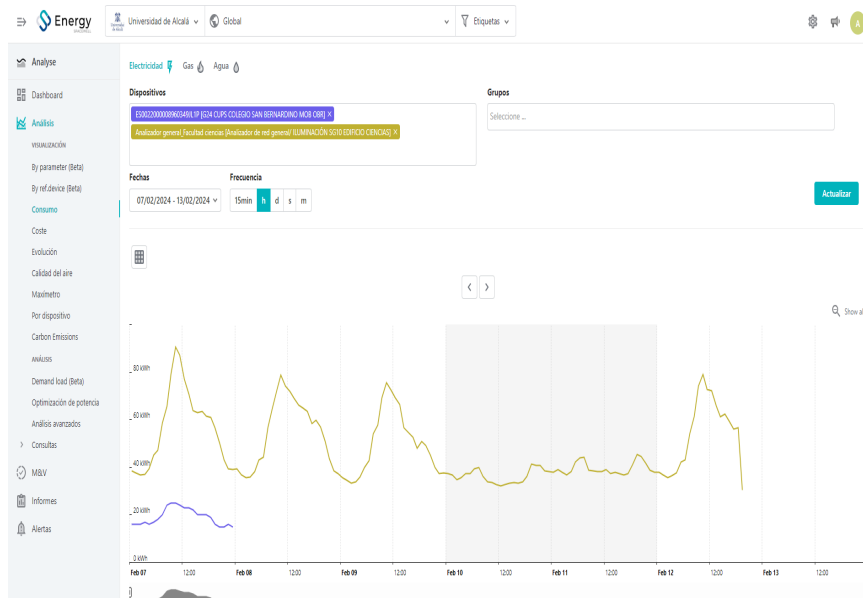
Energy

Universidad de Alcalá

Global

Etiquetas

A

Analyse

Dashboard

Análisis

VISUALIZACIÓN

By parameter (Beta)

By ref.device (Beta)

Consumo

Coste

Evolución

Calidad del aire

Maxímetro

Por dispositivo

Carbon Emissions

ANÁLISIS

Demand load (Beta)

Optimización de potencia

Análisis avanzados

Consultas

M&V

Informes

Alertas

Electricidad Gas Agua

Dispositivos

ES0022000008960349LY1P [G24 CUPS COLEGIO SAN BERNARDINO MOB OBR] ×

Analizador general_Facultad ciencias [Analizador de red general/ ILUMINACIÓN SG10 EDIFICIO CIENCIAS] ×

Grupos

Seleccione ...

Fechas

07/02/2024 - 13/02/2024

Frecuencia

15min h d s m

Actualizar

Show al

80 kWh

60 kWh

40 kWh

20 kWh

0 kWh

Feb 07 12:00 Feb 08 12:00 Feb 09 12:00 Feb 10 12:00 Feb 11 12:00 Feb 12 12:00 Feb 13 12:00